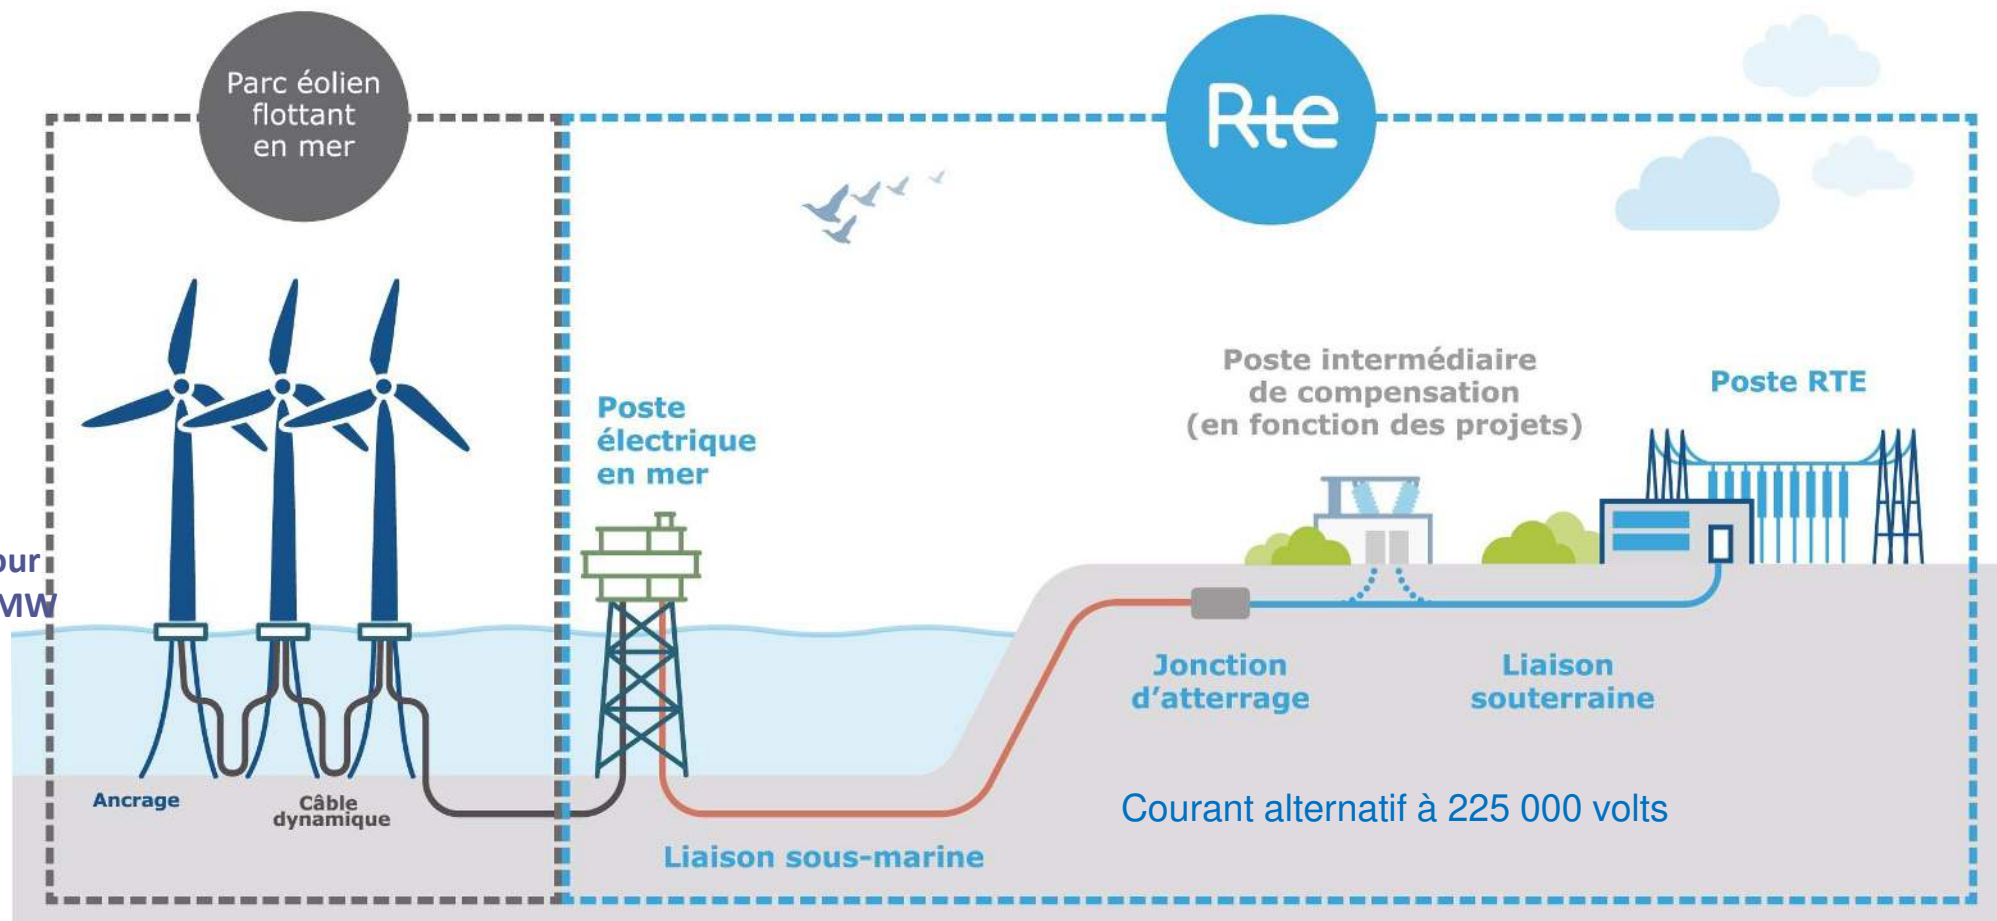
Parc éolien flottant en mer

Rte

our
MW

Poste électrique en mer

Poste intermédiaire de compensation (en fonction des projets)

Poste RTE

Jonction d'atterrage

Liaison souterraine

Ancrage

Câble dynamique

Courant alternatif à 225 000 volts

Liaison sous-marine